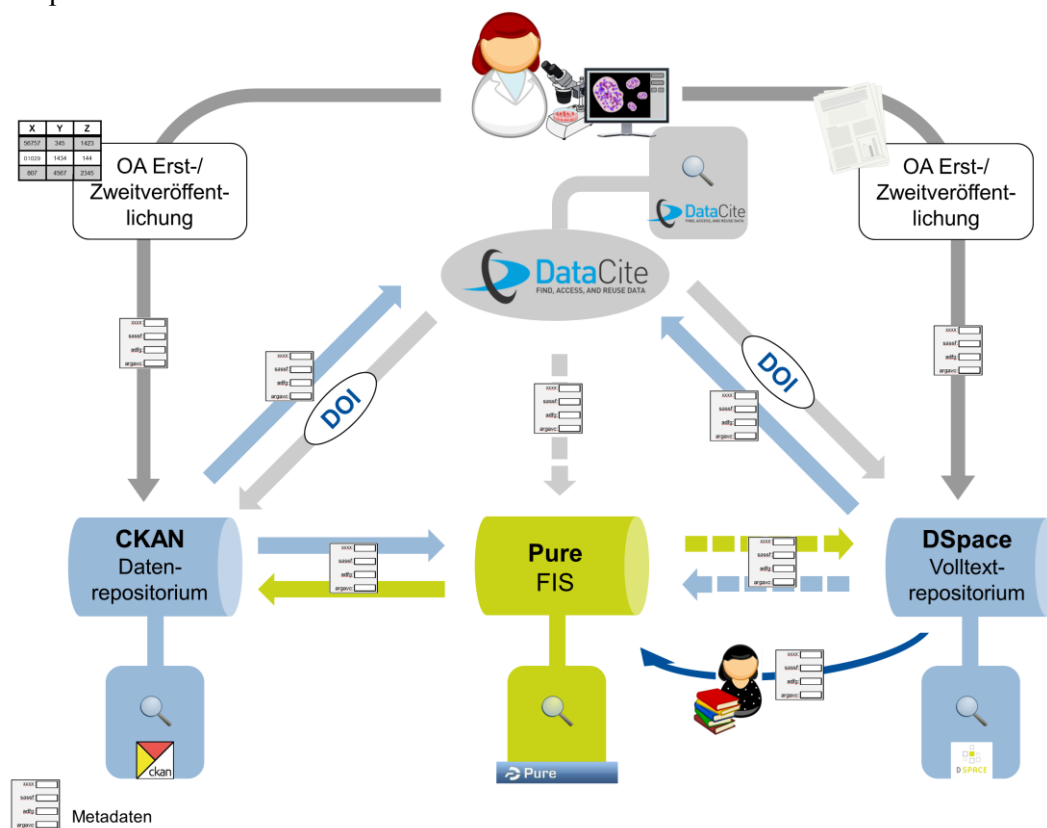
| X | Y | Z |
|---|---|---|
| 56757 | 345 | 1423 |
| 01029 | 1434 | 144 |
| 807 | 4567 | 2345 |

OA Erst-/ Zweitveröffentlichung

OA Erst-/ Zweitveröffentlichung

DataCite FIND, ACCESS, AND REUSE DATA

DataCite

xxxx saasf adfg argavc

DOI

DOI

xxxx saasf adfg argavc

xxxx saasf adfg argavc

xxxx saasf adfg argavc

xxxx saasf adfg argavc

xxxx saasf adfg argavc

CKAN Datenrepositorium

Pure FIS

DSpace Volltextrepositorium

xxxx saasf adfg argavc

xxxx saasf adfg argavc

xxxx saasf adfg argavc

ckan

Pure

DSPACE

xxxx saasf adfg argavc Metadaten